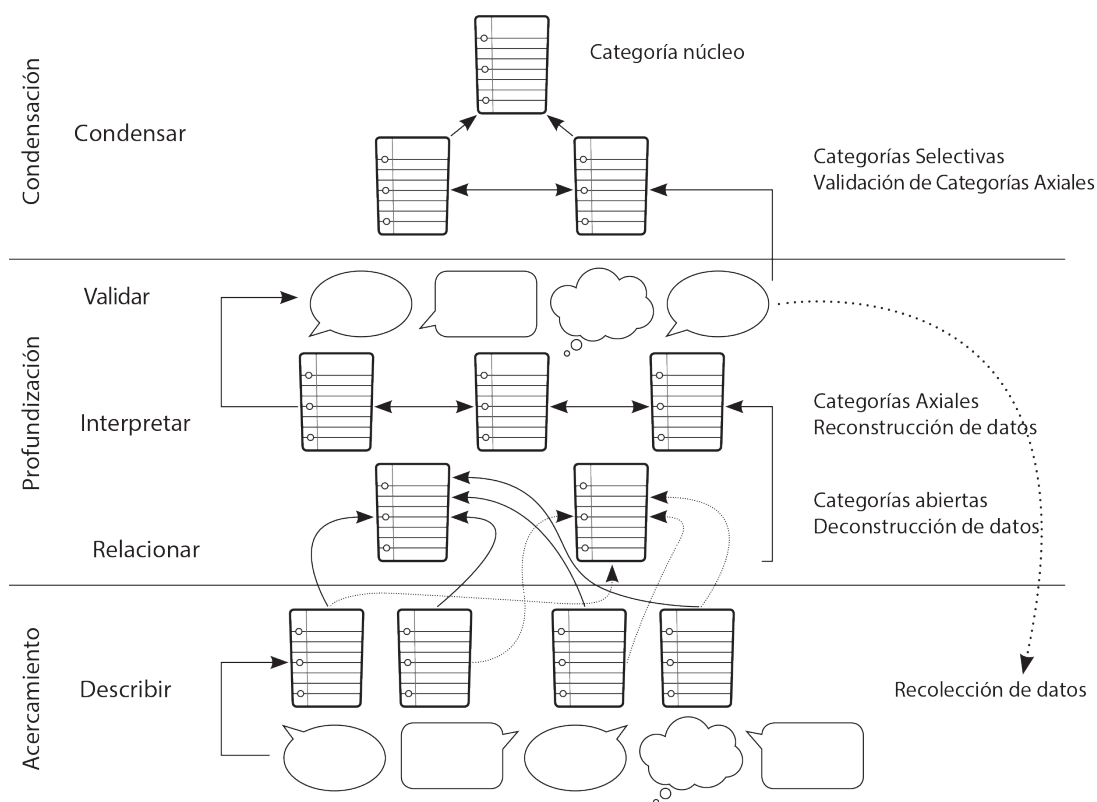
Condensación

Condensar

Categoría núcleo

Categorías Selectivas
Validación de Categorías Axiales

Profundización

Validar

Interpretar

Categorías Axiales
Reconstrucción de datos

Relacionar

Categorías abiertas
Deconstrucción de datos

Acercamiento

Describir

Recolección de datos